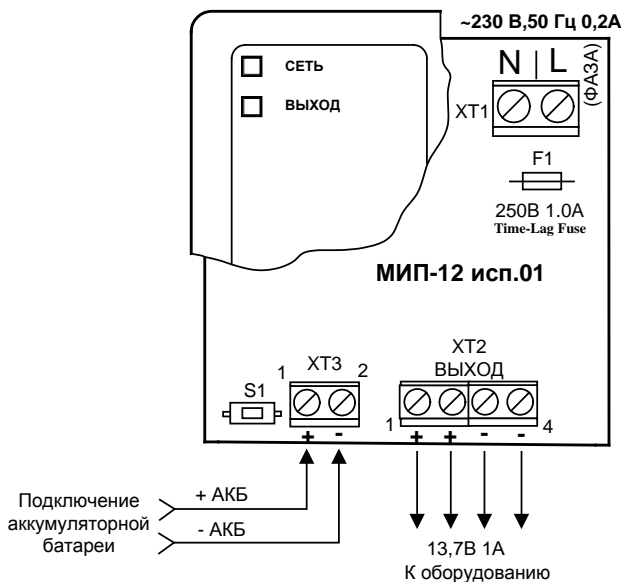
~230 В,50 Гц 0,2А

СЕТЬ

ВЫХОД

N | L

(ФАЗА)

XT1

F1

250В 1.0А
Time-Lag Fuse

МИП-12 исп.01

S1

1 XT3 2

+ -

XT2
ВЫХОД

1 + + - - 4

Подключение аккумуляторной батареи

+ АКБ

- АКБ

13,7В 1А
К оборудованию